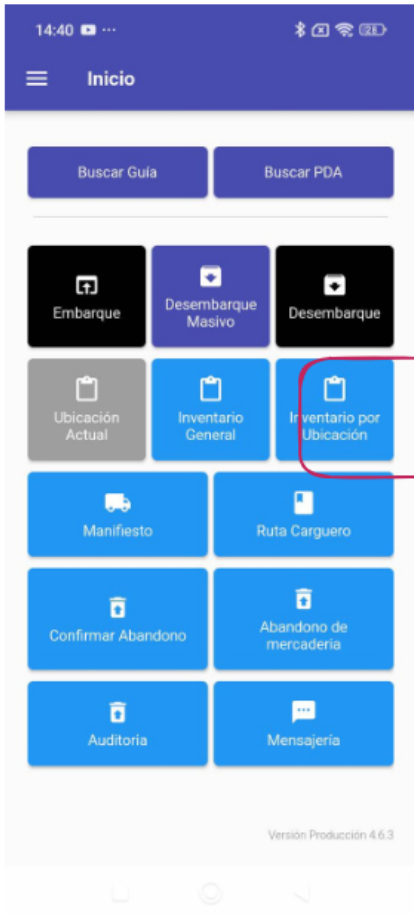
14:40 ···

Inicio

Buscar Guía

Buscar PDA

Embarque

Desembarque Masivo

Desembarque

Ubicación Actual

Inventario General

Inventario por Ubicación

Manifiesto

Ruta Carguero

Confirmar Abandono

Abandono de mercadería

Auditoria

Mensajería

Versión Producción 4.6.3